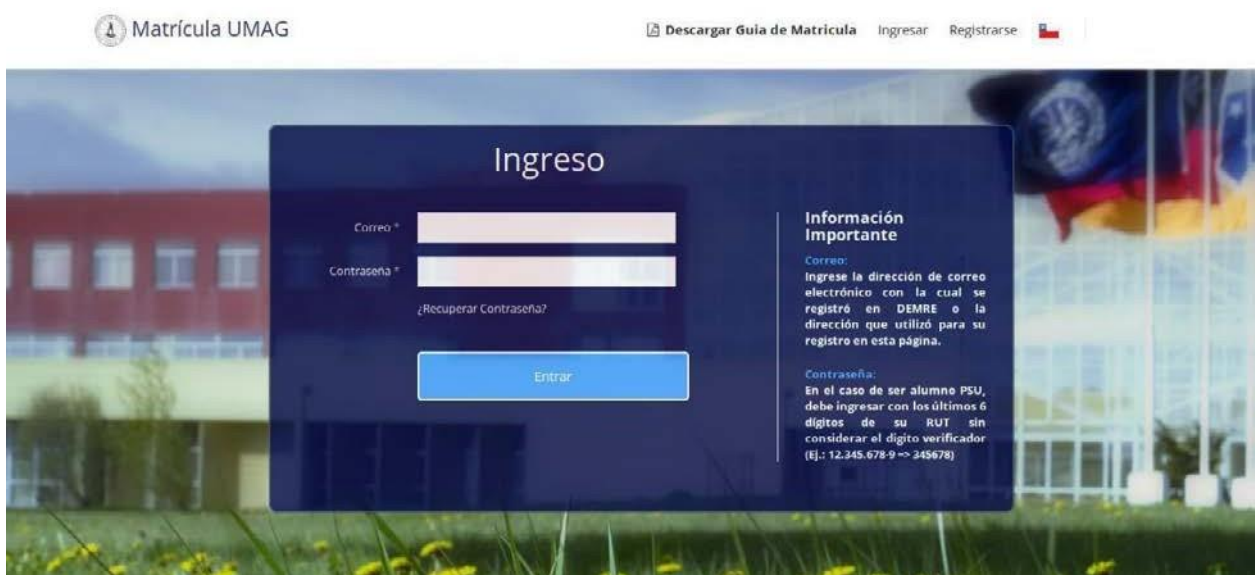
Matrícula UMAG

Descargar Guia de Matricula Ingresar Registrarse

Ingreso

Correo *

Contraseña *

¿Recuperar Contraseña?

Entrar

Información Importante

Correo:
Ingrese la dirección de correo electrónico con la cual se registró en DEMRE o la dirección que utilizó para su registro en esta página.

Contraseña:
En el caso de ser alumno PSU, debe ingresar con los últimos 6 dígitos de su RUT sin considerar el dígito verificador (Ej.: 12.345.678-9 => 345678)